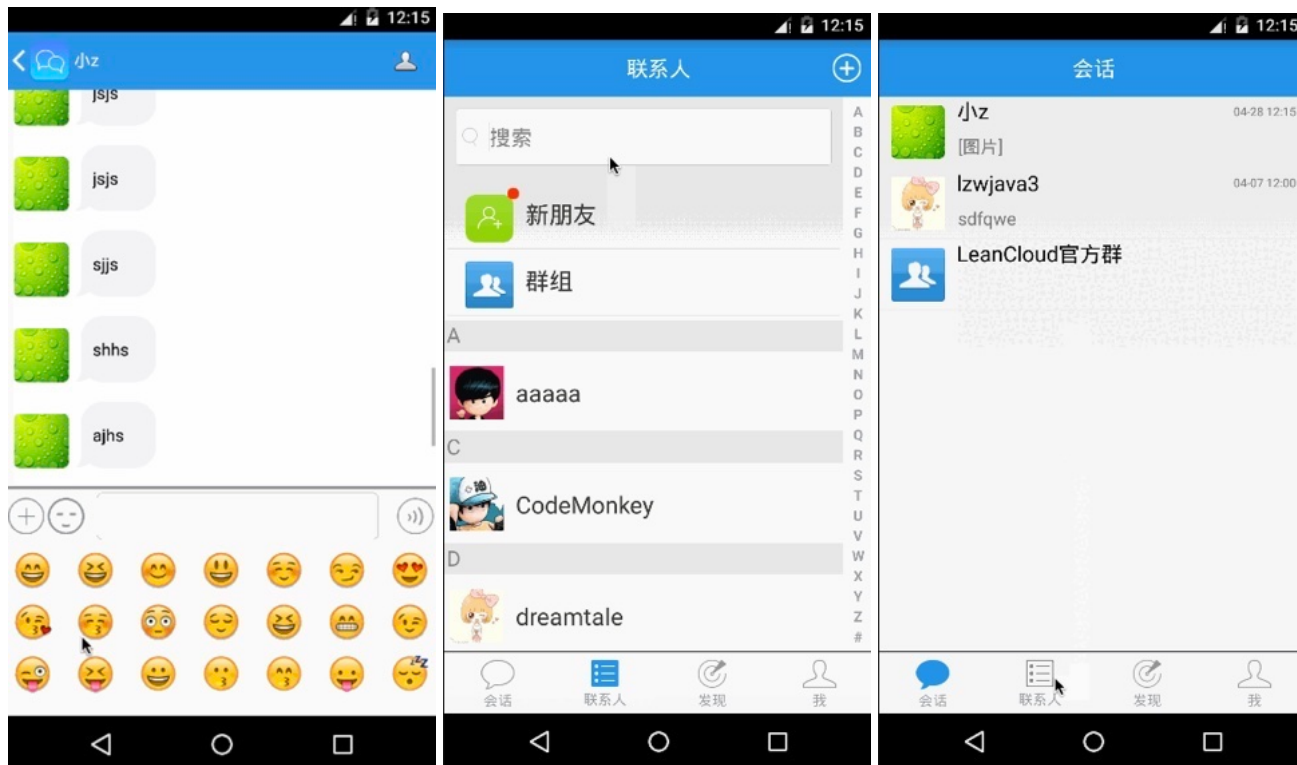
12:15

小z

jsjs

jsjs

sjjs

shhs

ajhs

12:15

联系人

搜索

新朋友

群组

A

aaaaa

C

CodeMonkey

D

dreamtale

A B C D E F G H I J K L M N O P Q R S T U V W X Y Z #

会话 联系人 发现 我

12:15

会话

小z 04-28 12:15

[图片]

lzwjava3 04-07 12:00

sdfqwe

LeanCloud官方群

会话 联系人 发现 我